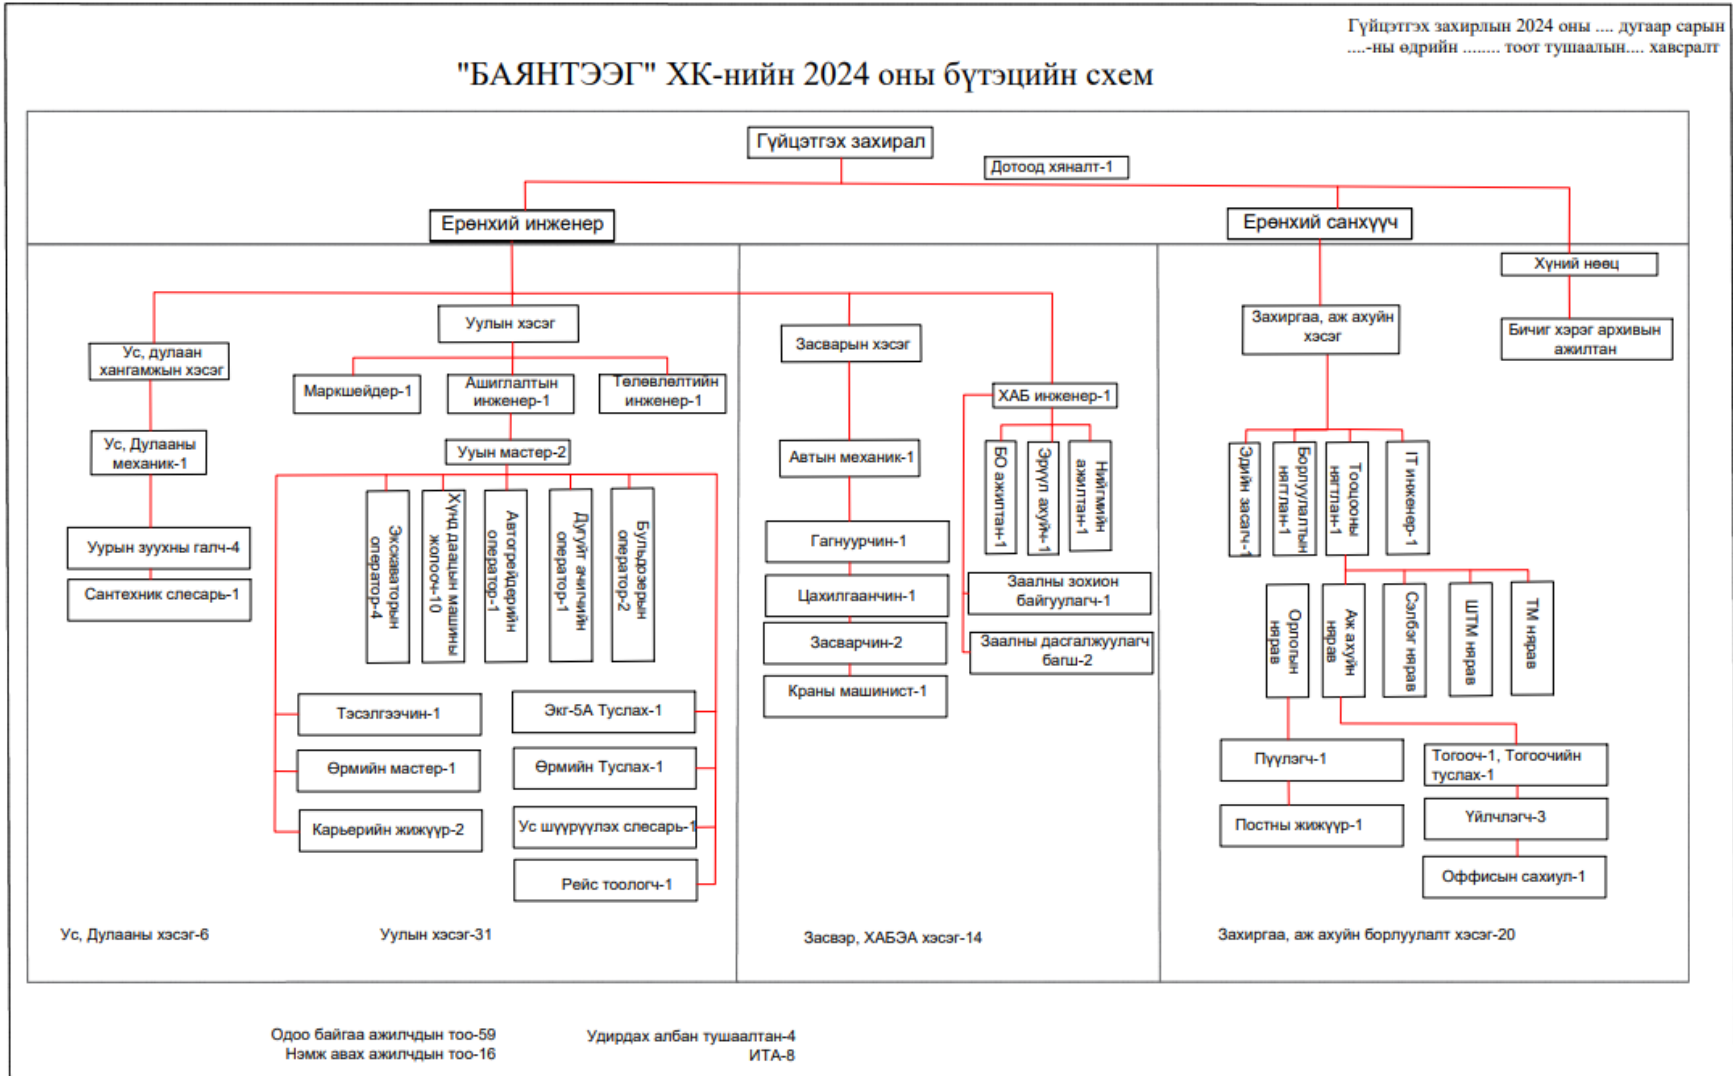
Гүйцэтгэх захирлын 2024 оны .... дугаар сарын ....-ны өдрийн ........ тоот тушаалын.... хавсралт

"БАЯНТЭЭГ" ХК-ийн 2024 оны бүтэцийн схем

Гүйцэтгэх захирал

Дотоод хяналт-1

Ерөнхий инженер

Ерөнхий санхүүч

Хүний нөөц

Ус, дулаан хангамжын хэсэг

Ус, Дулааны механик-1

Уурын зуухны галч-4

Сантехник слесарь-1

Уулын хэсэг

Маркшейдер-1

Ашиглалтын инженер-1

Төлөвлөлтийн инженер-1

Ууын мастер-2

Экскаваторын оператор-4

Хүнд даацын машины жолооч-10

Автогрейдерийн оператор-1

Дугуйт ачигчийн оператор-1

Бульдозерын оператор-2

Тэсэлгээчин-1

Өрмийн мастер-1

Карьерийн жижүүр-2

Экг-5А Туслах-1

Өрмийн Туслах-1

Ус шүүрүүлэх слесарь-1

Рейс тоологч-1

Засварын хэсэг

Автын механик-1

Гагнуурчин-1

Цахилгаанчин-1

Засварчин-2

Краны машинист-1

ХАБ инженер-1

БО ажилтан-1

Эрүүл ахуйч-1

Нийгмийн ажилтан-1

Заалны зохион байгуулагч-1

Заалны дасгалжуулагч багш-2

Захиргаа, аж ахуйн хэсэг

Бичиг хэрэг архивын ажилтан

Эдийн засагч-1

Борлуулалтын нягтлан-1

Тооцооны нягтлан-1

IT инженер-1

Орлогын нярав

Аж ахуйн нярав

Сэлбэг нярав

ШТМ нярав

ТМ нярав

Пүүлэгч-1

Постны жижүүр-1

Тогооч-1, Тогоочийн туслах-1

Үйлчлэгч-3

Оффисын сахиул-1

Ус, Дулааны хэсэг-6

Уулын хэсэг-31

Засвар, ХАБЭА хэсэг-14

Захиргаа, аж ахуйн борлуулалт хэсэг-20

Одоо байгаа ажилчдын тоо-59
Нэмж авах ажилчдын тоо-16

Удирдах албан тушаалтан-4
ИТА-8